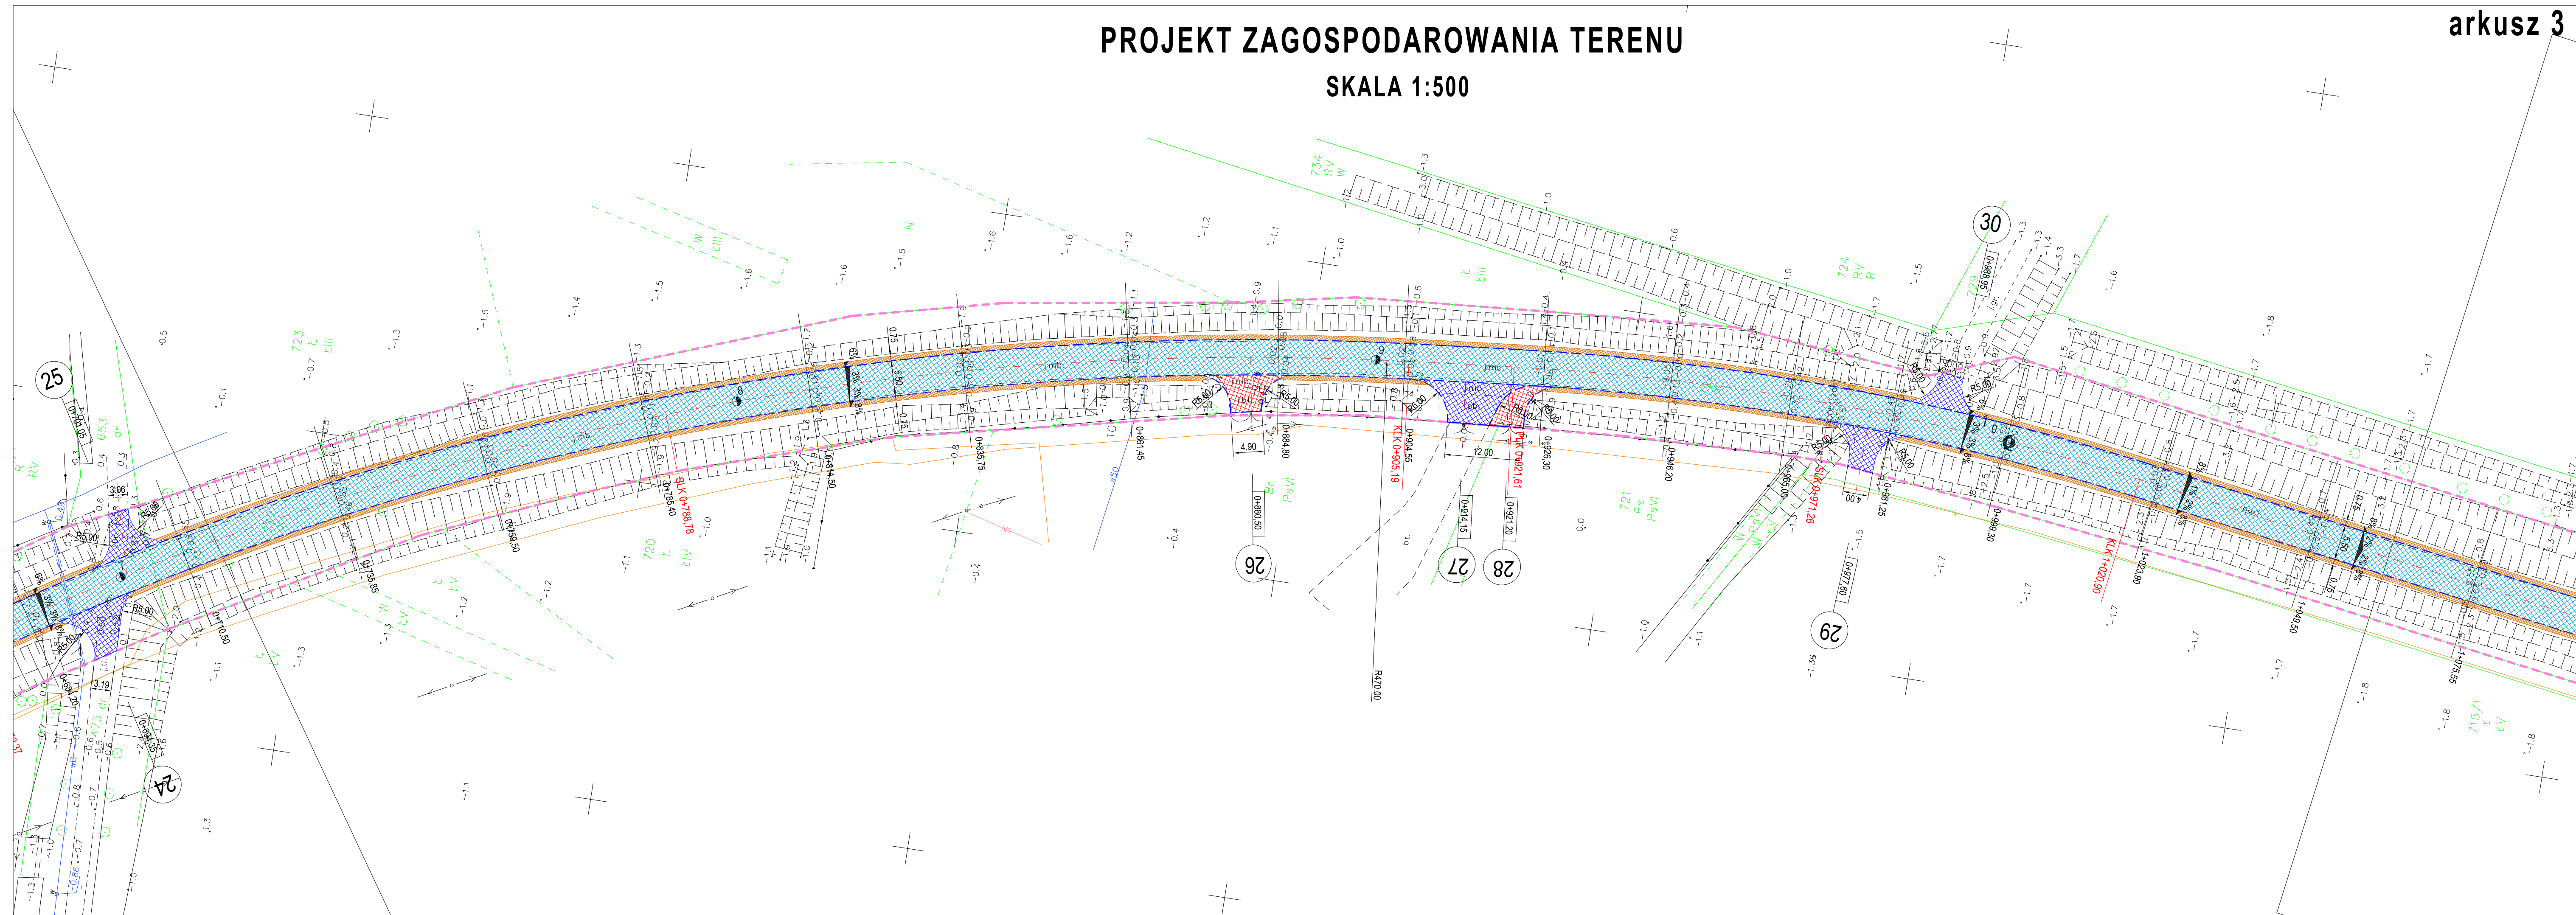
PROJEKT ZAGOSPODAROWANIA TERENU

SKALA 1:500

arkusz 3

25

24

26

27

28

29

30

723
t
ŁIII

720
t
ŁIV

721
Ps
PsVI

724
RV
R

734
RV
W

715/1
t
ŁV

653
dr

SLK 0+788,78

KLK 0+905,19

PLK 0+921,61

SLK 0+971,26

KLK 1+020,90

R470,00

4.90

12.00

3.06

13.19